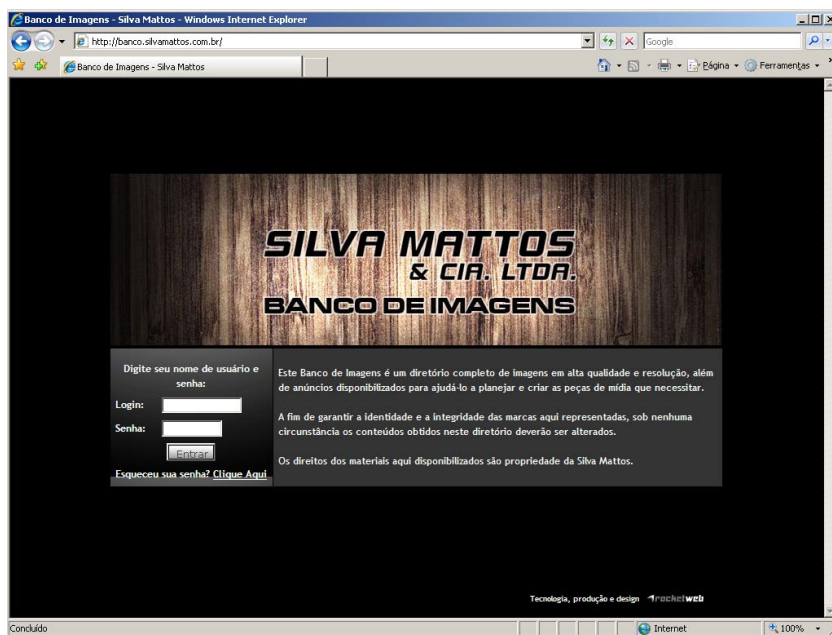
Banco de Imagens - Silva Mattos - Windows Internet Explorer

http://banco.silvamattos.com.br/

Google

Banco de Imagens - Silva Mattos

Página ▾ Ferramentas ▾

SILVA MATTOS
& CIA. LTDA.
BANCO DE IMAGENS

Digite seu nome de usuário e senha:

Login:

Senha:

Entrar

Esqueceu sua senha? Clique Aqui

Este Banco de Imagens é um diretório completo de imagens em alta qualidade e resolução, além de anúncios disponibilizados para ajudá-lo a planejar e criar as peças de mídia que necessitar.

A fim de garantir a identidade e a integridade das marcas aqui representadas, sob nenhuma circunstância os conteúdos obtidos neste diretório deverão ser alterados.

Os direitos dos materiais aqui disponibilizados são propriedade da Silva Mattos.

Tecnologia, produção e design rocketweb

Concluído

Internet

100%